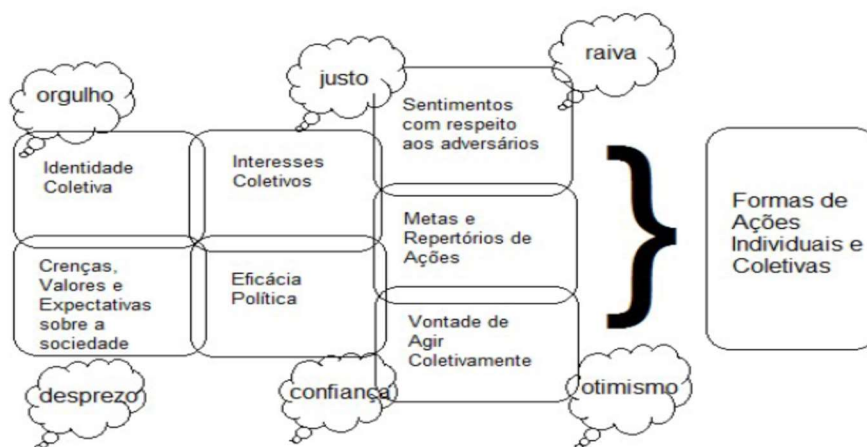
orgulho

justo

raiva

Identidade Coletiva

Interesses Coletivos

Sentimentos com respeito aos adversários

Metas e Repertórios de Ações

Crenças, Valores e Expectativas sobre a sociedade

Eficácia Política

Vontade de Agir Coletivamente

Formas de Ações Individuais e Coletivas

desprezo

confiança

otimismo